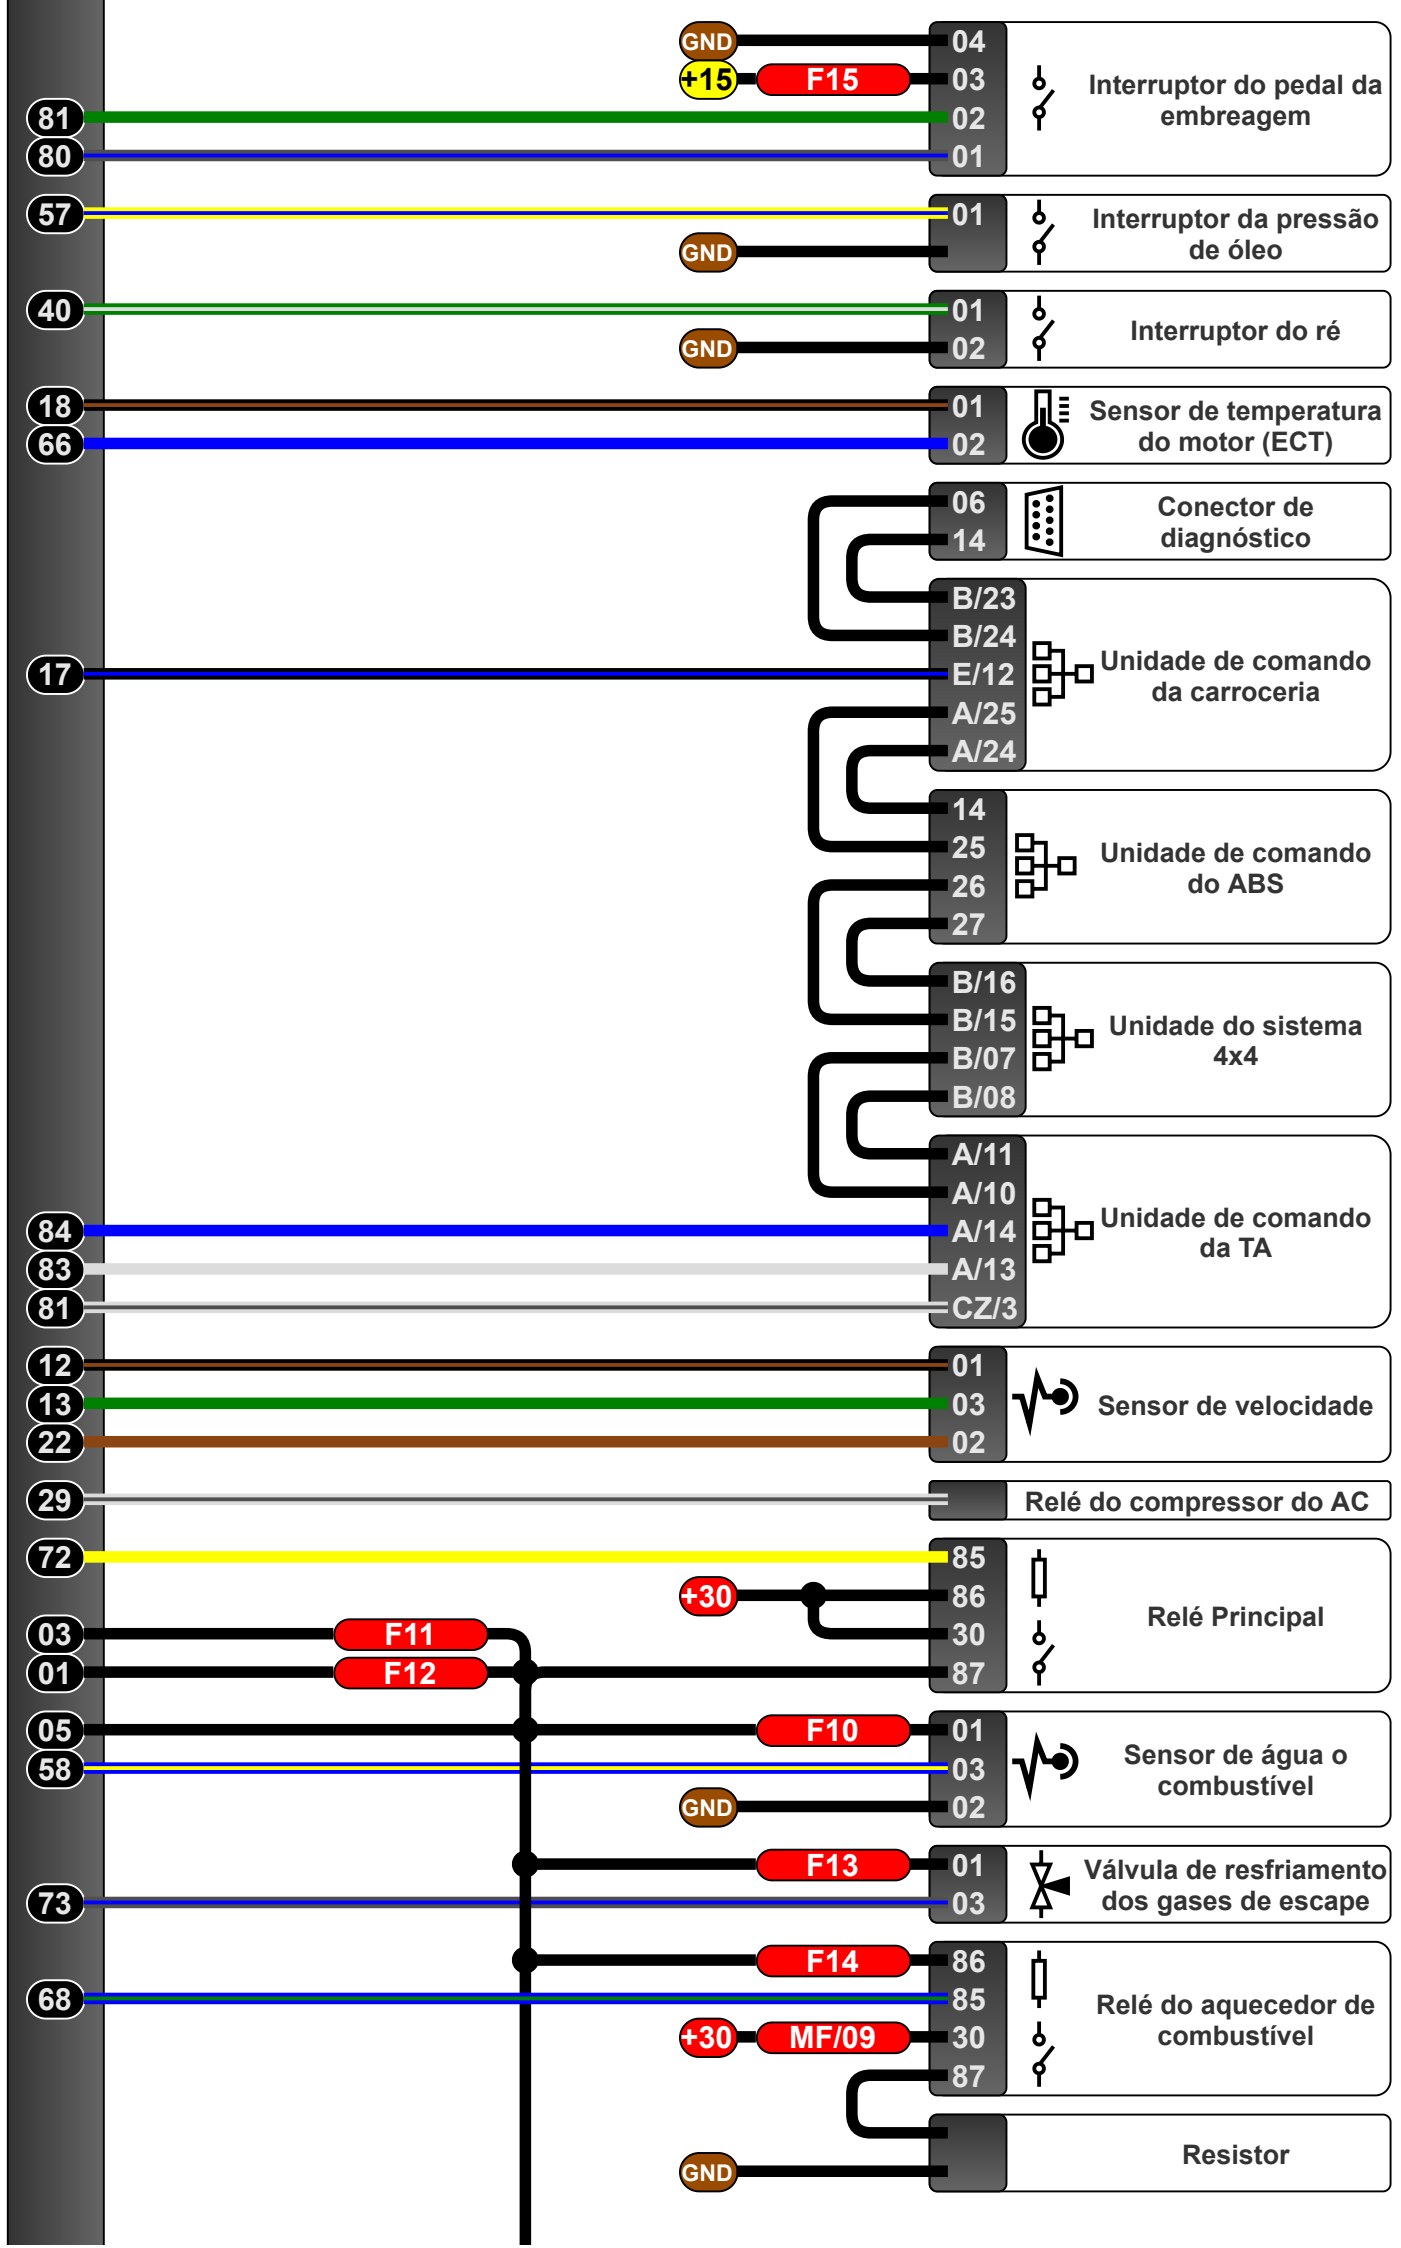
GND
04
+15
F15
03
81
02
Interruptor do pedal da embreagem
80
01
57
01
Interruptor da pressão de óleo
GND
40
01
Interruptor do ré
GND
02
18
01
Sensor de temperatura do motor (ECT)
66
02
06
Conector de diagnóstico
14
B/23
B/24
17
E/12
Unidade de comando da carroceria
A/25
A/24
14
25
Unidade de comando do ABS
26
27
B/16
B/15
Unidade do sistema 4x4
B/07
B/08
A/11
A/10
84
A/14
Unidade de comando da TA
83
A/13
81
CZ/3
12
01
13
03
Sensor de velocidade
22
02
29
Relé do compressor do AC
72
85
+30
86
Relé Principal
03
F11
30
01
F12
87
05
F10
01
58
03
Sensor de água o combustível
GND
02
F13
01
Válvula de resfriamento dos gases de escape
73
03
F14
86
68
85
Relé do aquecedor de combustível
+30
MF/09
30
87
Resistor
GND